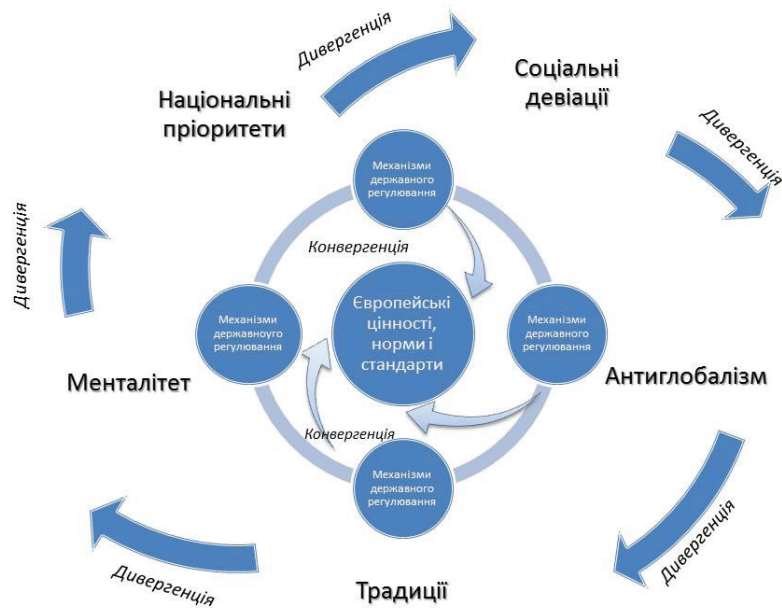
Дивергенція

Соціальні девіації

Національні пріоритети

Дивергенція

Механізми державного регулювання

Конвергенція

Дивергенція

Механізми державноуго регулювання

Європейські цінності, норми і стандарти

Механізми державного регулювання

Антиглобалізм

Менталітет

Конвергенція

Механізми державного регулювання

Дивергенція

Дивергенція

Традиції